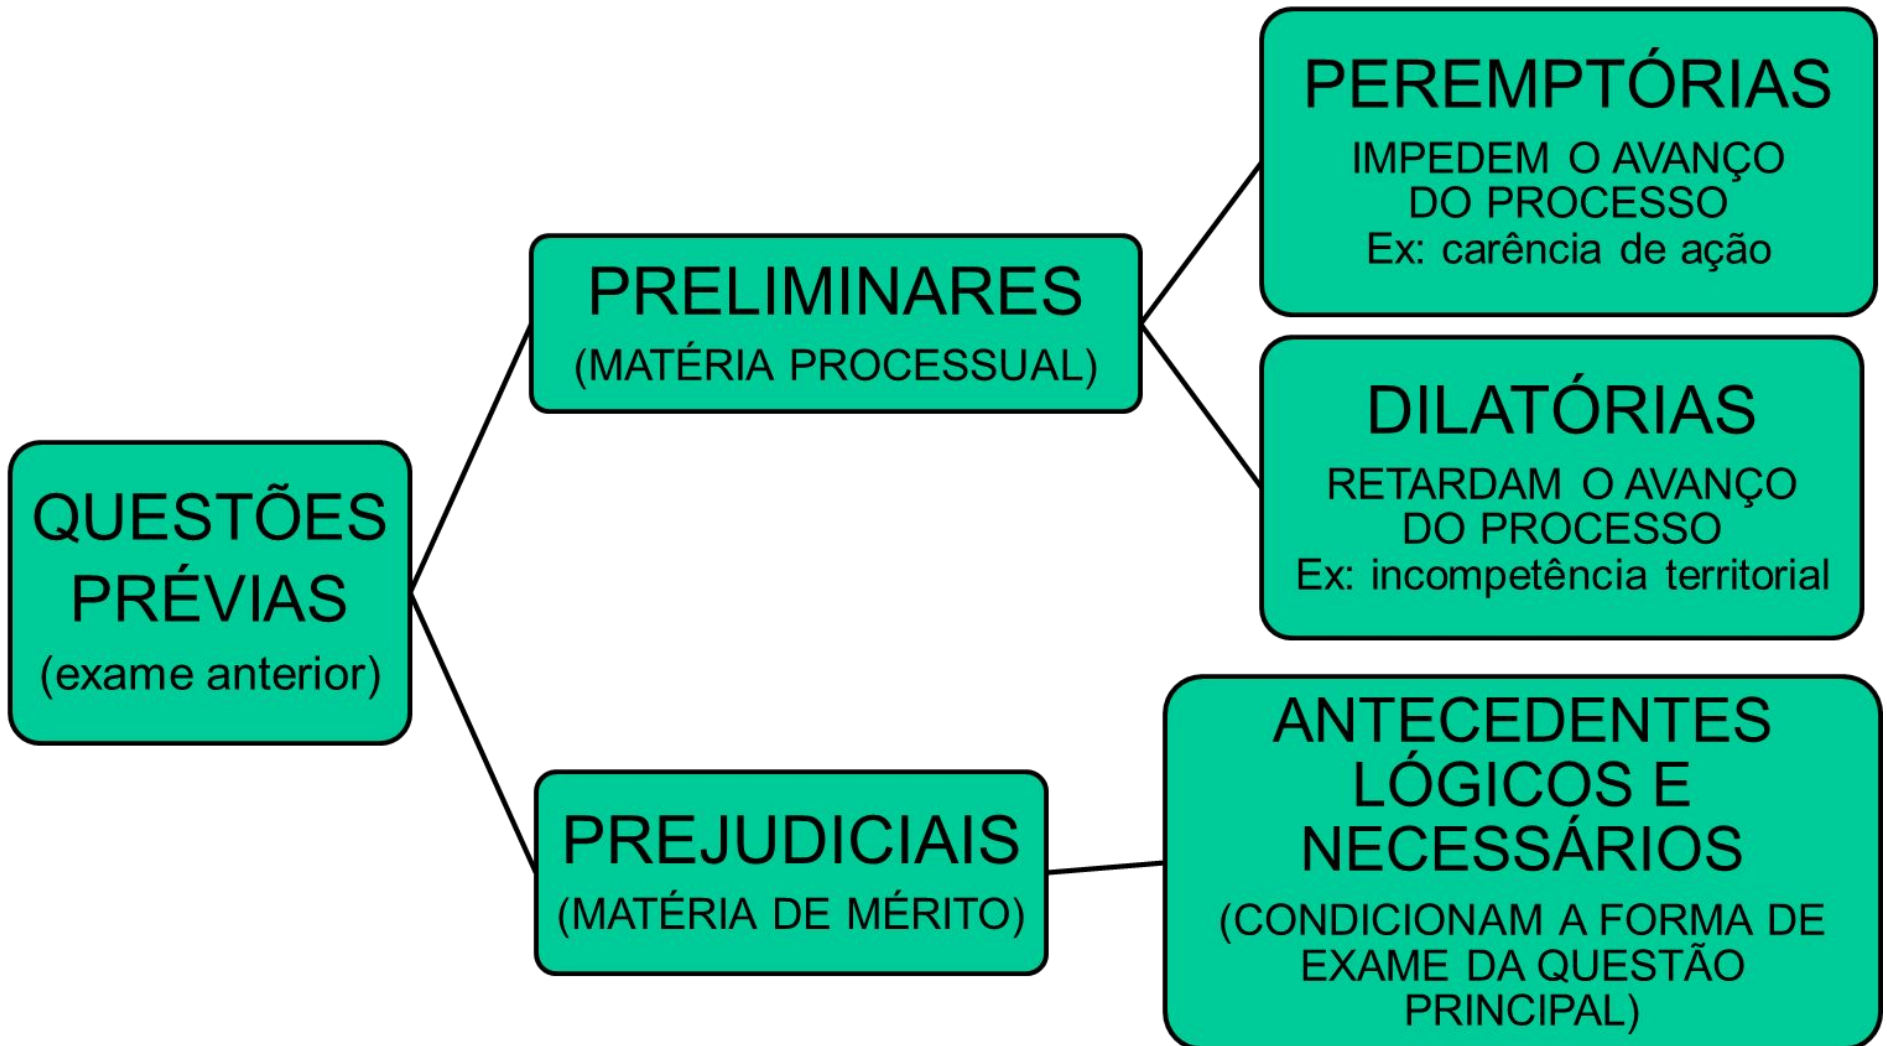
QUESTÕES PRÉVIAS
(exame anterior)

PRELIMINARES
(MATÉRIA PROCESSUAL)

PEREMPTÓRIAS
IMPEDEM O AVANÇO DO PROCESSO
Ex: carência de ação

DILATÓRIAS
RETARDAM O AVANÇO DO PROCESSO
Ex: incompetência territorial

PREJUDICIAIS
(MATÉRIA DE MÉRITO)

ANTECEDENTES LÓGICOS E NECESSÁRIOS
(CONDICIONAM A FORMA DE EXAME DA QUESTÃO PRINCIPAL)